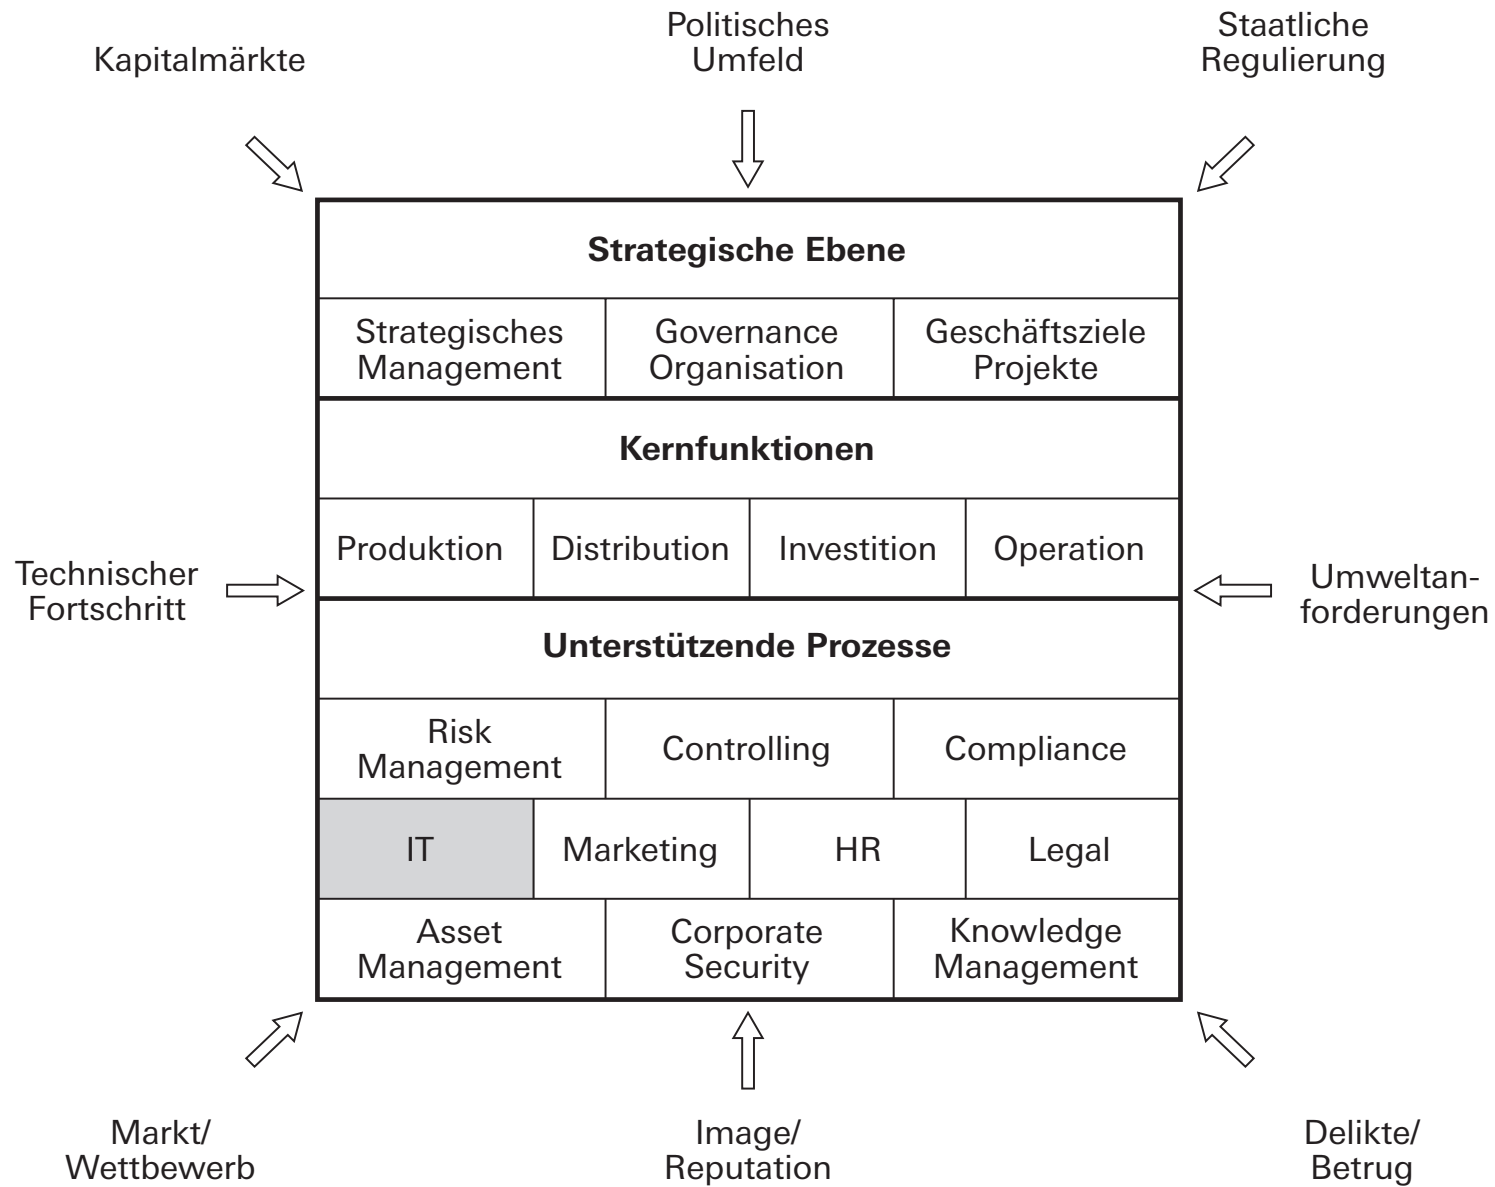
Kapitalmärkte

Politisches Umfeld

Staatliche Regulierung

Strategische Ebene

Strategisches Management

Governance Organisation

Geschäftsziele Projekte

Kernfunktionen

Produktion

Distribution

Investition

Operation

Technischer Fortschritt

Umweltanforderungen

Unterstützende Prozesse

Risk Management

Controlling

Compliance

IT

Marketing

HR

Legal

Asset Management

Corporate Security

Knowledge Management

Markt/ Wettbewerb

Image/ Reputation

Delikte/ Betrug